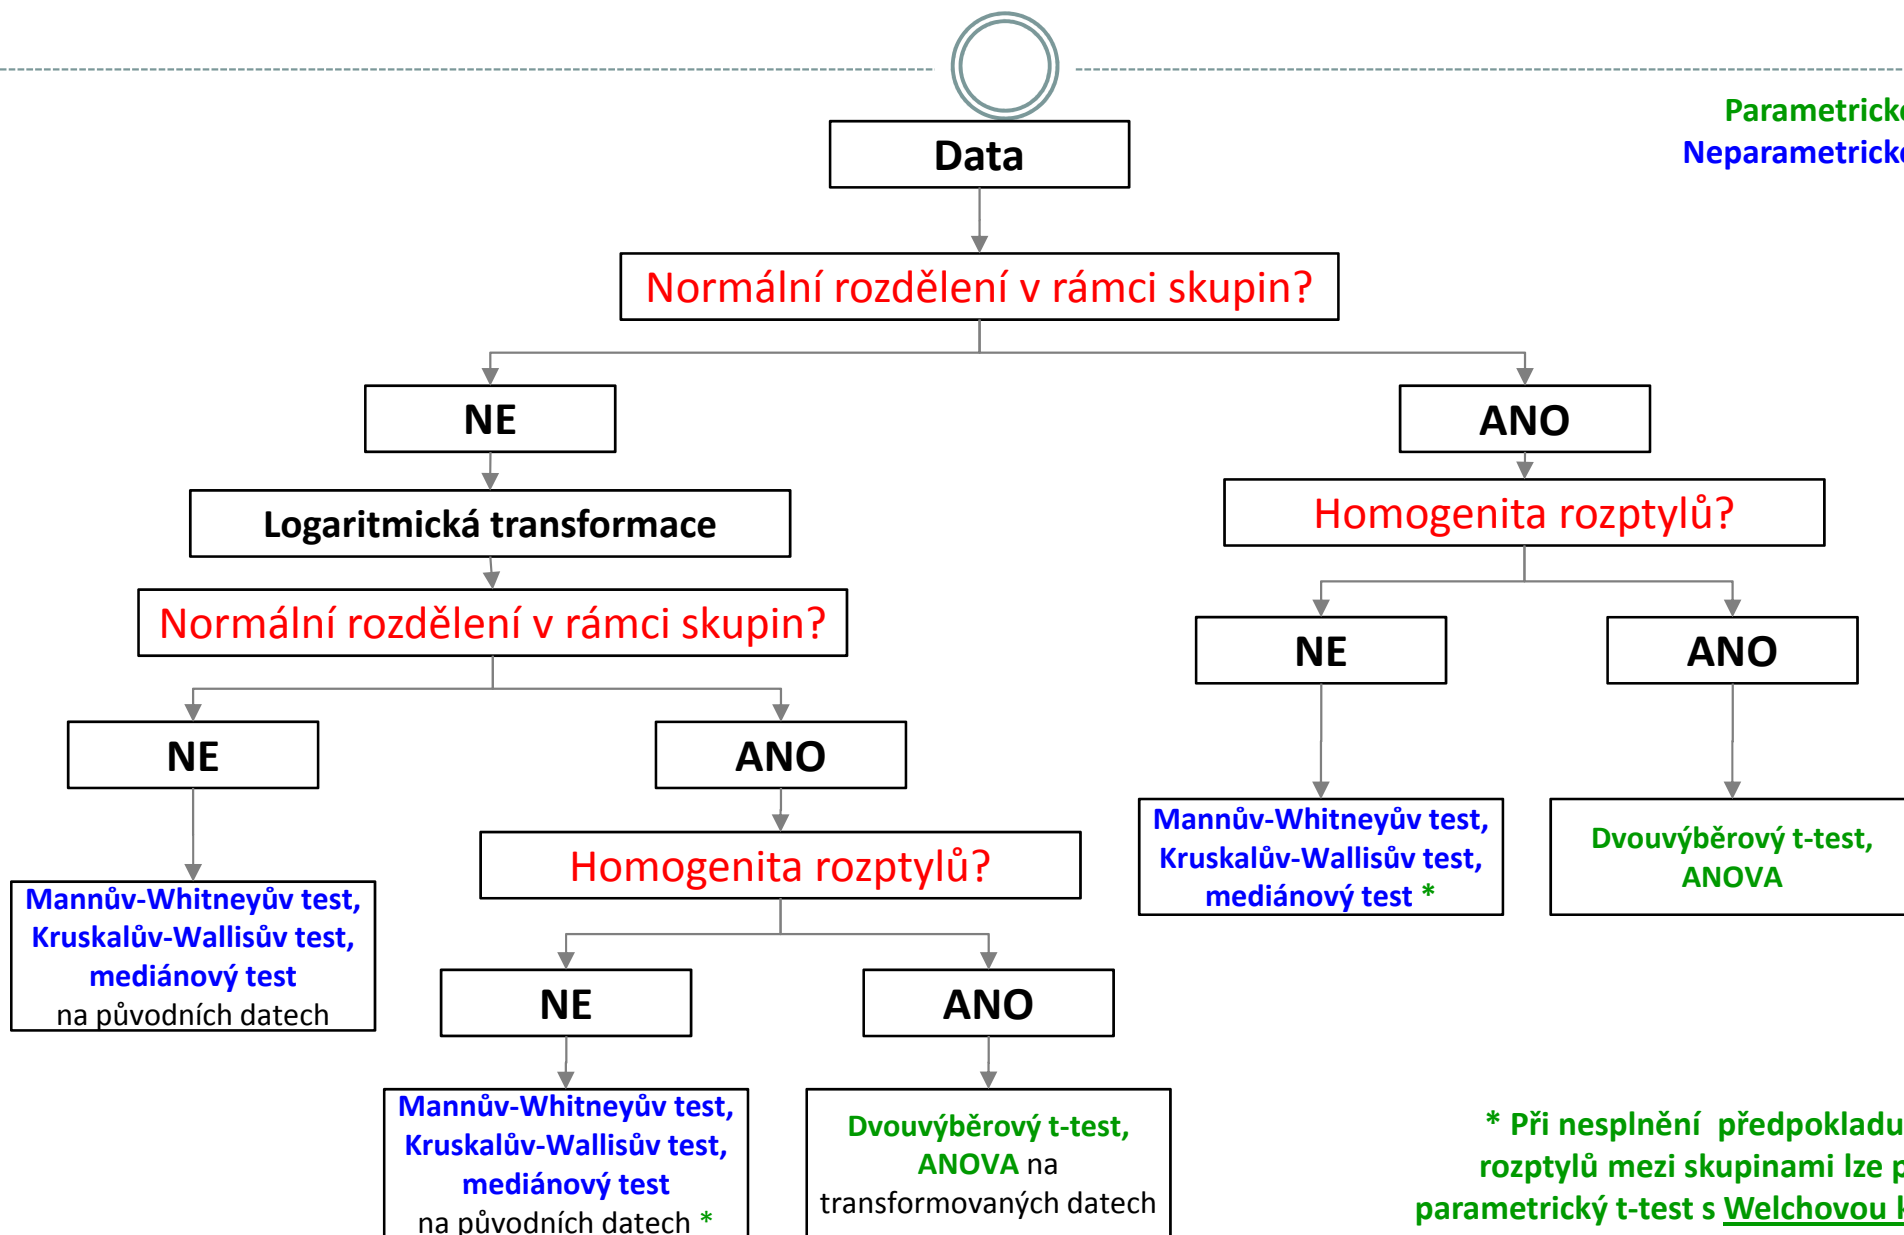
Parametrick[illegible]
Neparametrick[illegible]

Data

Normální rozdělení v rámci skupin?

NE

ANO

Logaritmická transformace

Homogenita rozptylů?

Normální rozdělení v rámci skupin?

NE

ANO

NE

ANO

Mannův-Whitneyův test, Kruskalův-Wallisův test, mediánový test *

Dvouvýběrový t-test, ANOVA

Homogenita rozptylů?

Mannův-Whitneyův test, Kruskalův-Wallisův test, mediánový test na původních datech

NE

ANO

Mannův-Whitneyův test, Kruskalův-Wallisův test, mediánový test na původních datech *

Dvouvýběrový t-test, ANOVA na transformovaných datech

* Při nesplnění předpokladu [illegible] rozptylů mezi skupinami lze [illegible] parametrický t-test s Welchovou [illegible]